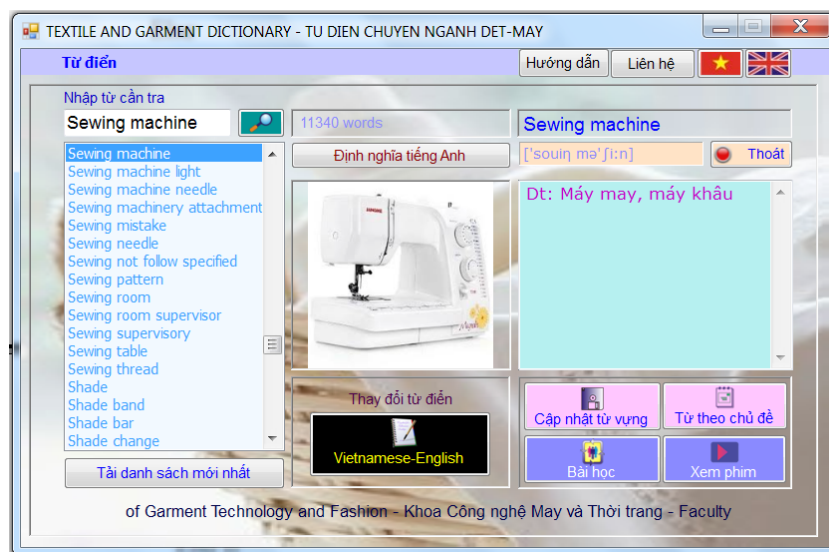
TEXTILE AND GARMENT DICTIONARY - TU DIEN CHUYEN NGANH DET-MAY

Từ điển

Hướng dẫn

Liên hệ

Nhập từ cần tra

Sewing machine

11340 words

Sewing machine

Định nghĩa tiếng Anh

['souiŋ mə'ʃi:n]

Thoát

Sewing machine
Sewing machine light
Sewing machine needle
Sewing machinery attachment
Sewing mistake
Sewing needle
Sewing not follow specified
Sewing pattern
Sewing room
Sewing room supervisor
Sewing supervisory
Sewing table
Sewing thread
Shade
Shade band
Shade bar
Shade change

Dt: Máy may, máy khâu

Thay đổi từ điển

Vietnamese-English

Cập nhật từ vựng

Từ theo chủ đề

Bài học

Xem phim

Tải danh sách mới nhất

of Garment Technology and Fashion - Khoa Công nghệ May và Thời trang - Faculty